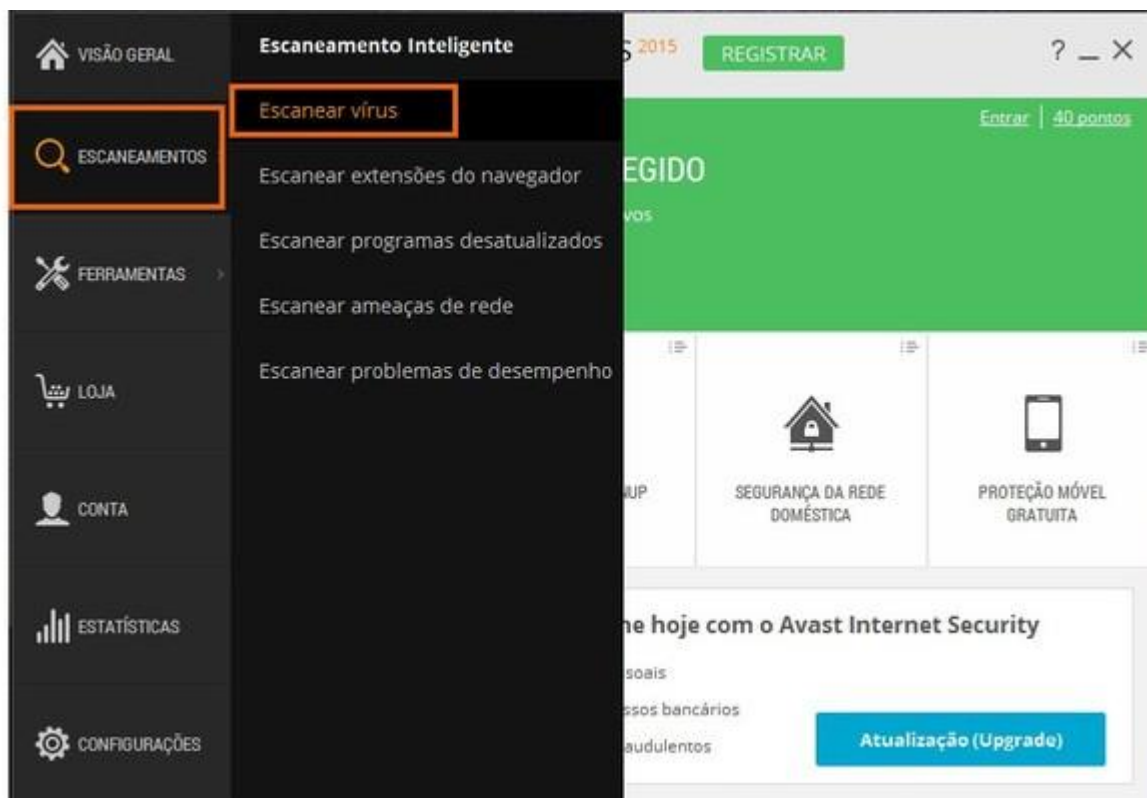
VISÃO GERAL

ESCANEAMENTOS

FERRAMENTAS

LOJA

CONTA

ESTATÍSTICAS

CONFIGURAÇÕES

Escaneamento Inteligente

Escanear vírus

Escanear extensões do navegador

Escanear programas desatualizados

Escanear ameaças de rede

Escanear problemas de desempenho

S 2015 REGISTRAR ? _ ×

Entrar | 40 pontos

EGIDO

vos

UP

SEGURANÇA DA REDE DOMÉSTICA

PROTEÇÃO MÓVEL GRATUITA

he hoje com o Avast Internet Security

soais

ssos bancários

audulentos

Atualização (Upgrade)